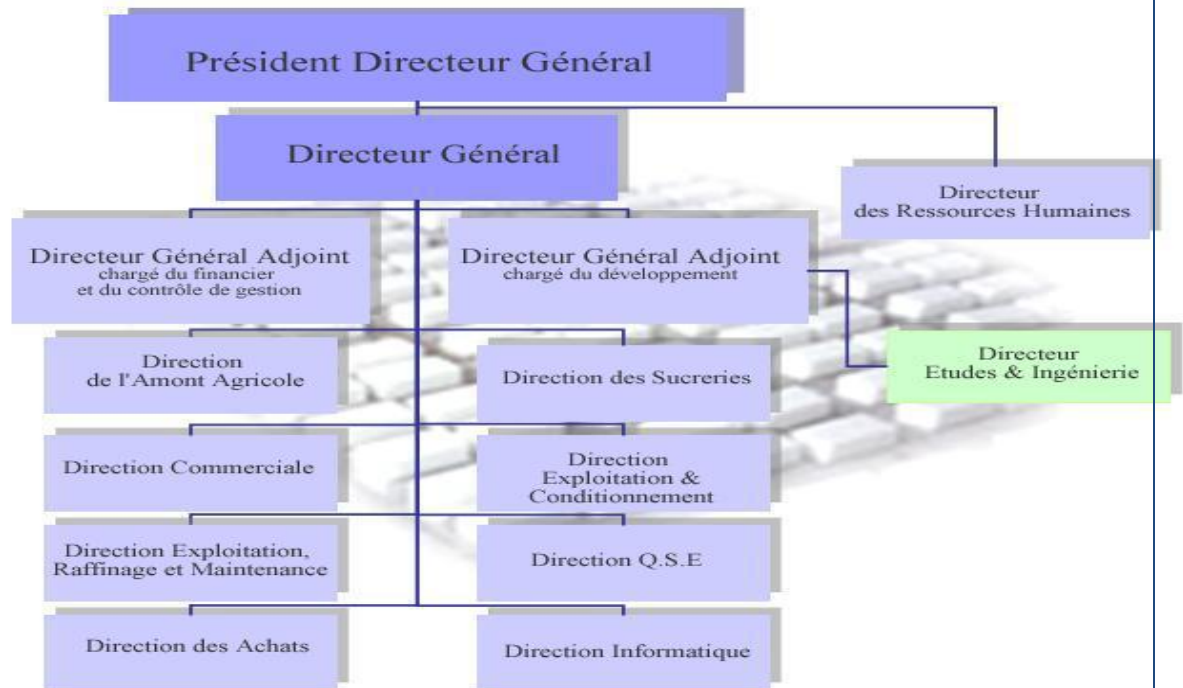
Président Directeur Général

Directeur Général

Directeur
des Ressources Humaines

Directeur Général Adjoint
chargé du financier
et du contrôle de gestion

Directeur Général Adjoint
chargé du développement

Directeur
Etudes & Ingénierie

Direction
de l'Amont Agricole

Direction des Sucreries

Direction Commerciale

Direction
Exploitation &
Conditionnement

Direction Exploitation,
Raffinage et Maintenance

Direction Q.S.E

Direction des Achats

Direction Informatique